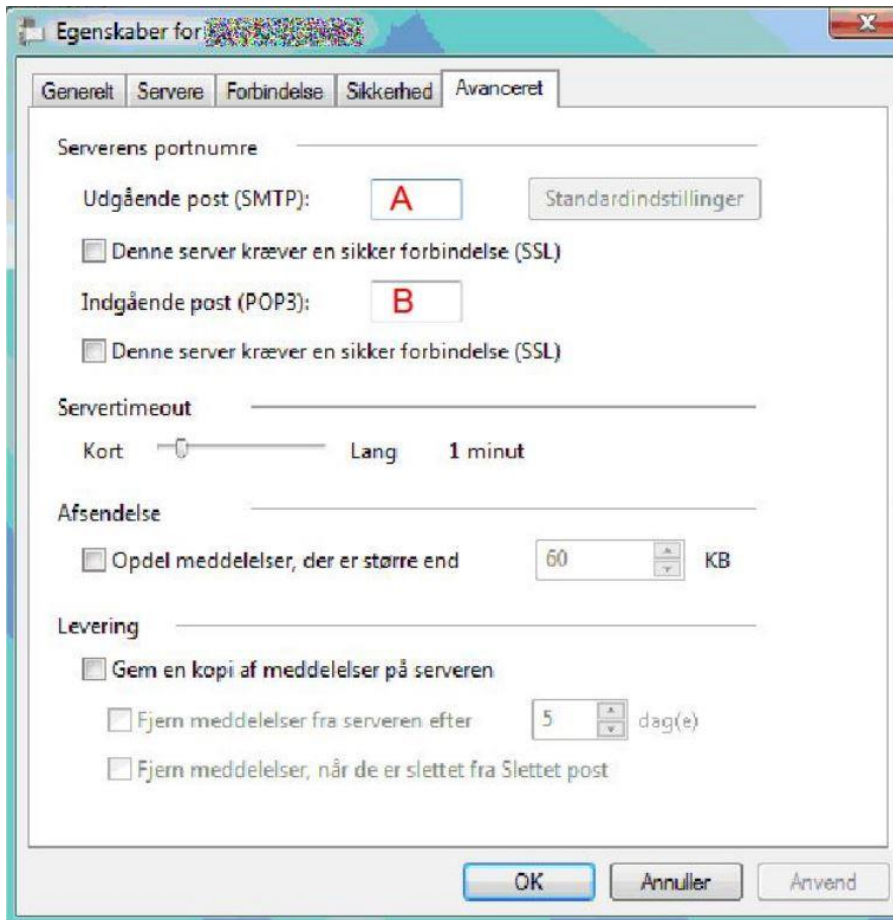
Egenskaber for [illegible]

Generelt | Servere | Forbindelse | Sikkerhed | Avanceret

Serverens portnumre

Udgående post (SMTP): A Standardindstillinger

Denne server kræver en sikker forbindelse (SSL)

Indgående post (POP3): B

Denne server kræver en sikker forbindelse (SSL)

Servertimeout

Kort Lang 1 minut

Afsendelse

Opdel meddelelser, der er større end 60 KB

Levering

Gem en kopi af meddelelser på serveren

Fjern meddelelser fra serveren efter 5 dag(e)

Fjern meddelelser, når de er slettet fra Slettet post

OK Annuller Anvend